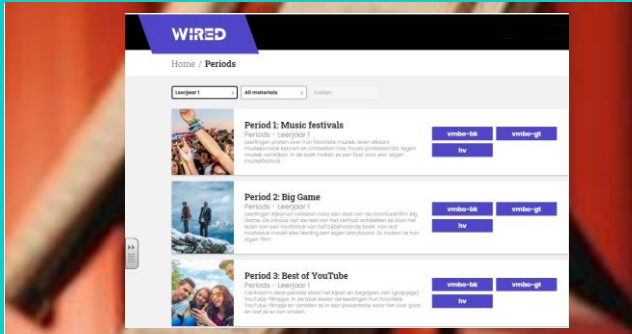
WIRED

Home / Periods

Leerjaar 1
All materials
Zoeken

Period 1: Music festivals
Periods - Leerjaar 1
Leerlingen praten over hun favoriete muziek, leren elkaars muzieksmaak kennen en ontdekken hoe muziek professionals tegen muziek aankijken. In de boek maken ze een flyer voor een eigen muziekfestival.
vmbo-bk
vmbo-gt
hv

Period 2: Big Game
Periods - Leerjaar 1
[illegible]
vmbo-bk
vmbo-gt
hv

Period 3: Best of YouTube
Periods - Leerjaar 1
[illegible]
vmbo-bk
vmbo-gt
hv